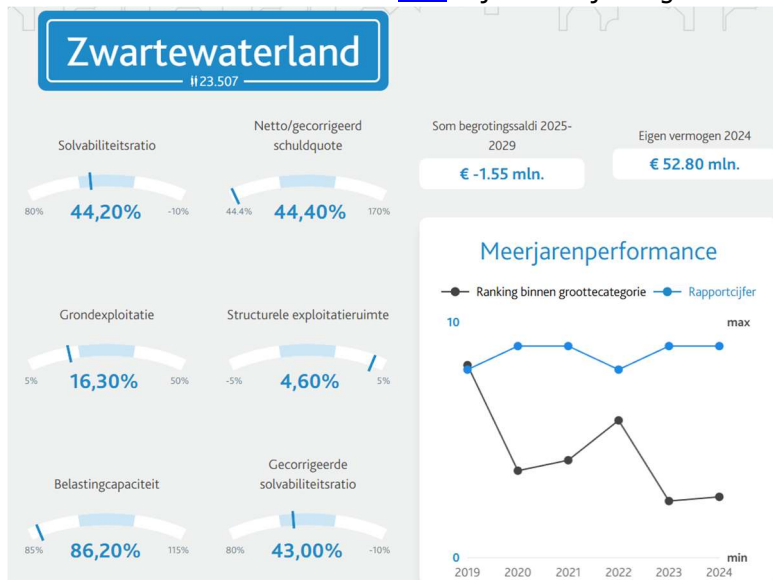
Zwartewaterland

23.507

Solvabiliteitsratio

80% 44,20% -10%

Netto/gecorrigeerd schuldquote

44.4% 44,40% 170%

Som begrotingssaldi 2025-2029

€ -1.55 mln.

Eigen vermogen 2024

€ 52.80 mln.

Grondexploitatie

5% 16,30% 50%

Structurele exploitatieruimte

-5% 4,60% 5%

Belastingcapaciteit

85% 86,20% 115%

Gecorrigeerde solvabiliteitsratio

80% 43,00% -10%

Meerjarenperformance

Ranking binnen groottecategorie
Rapportcijfer

10
max
0
min

2019 2020 2021 2022 2023 2024